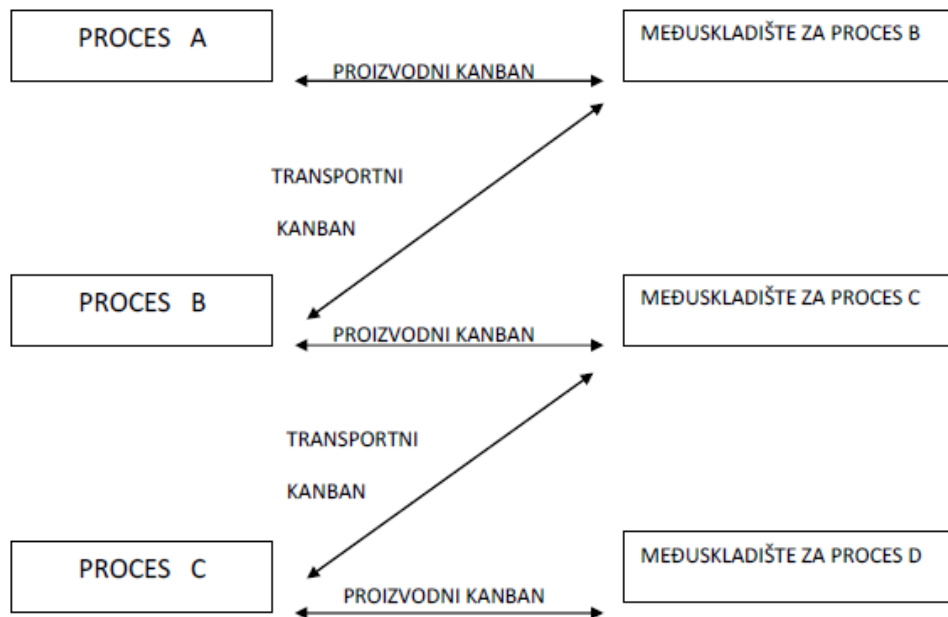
PROCES A

PROIZVODNI KANBAN

MEĐUSKLADIŠTE ZA PROCES B

TRANSPORTNI

KANBAN

PROCES B

PROIZVODNI KANBAN

MEĐUSKLADIŠTE ZA PROCES C

TRANSPORTNI

KANBAN

PROCES C

PROIZVODNI KANBAN

MEĐUSKLADIŠTE ZA PROCES D